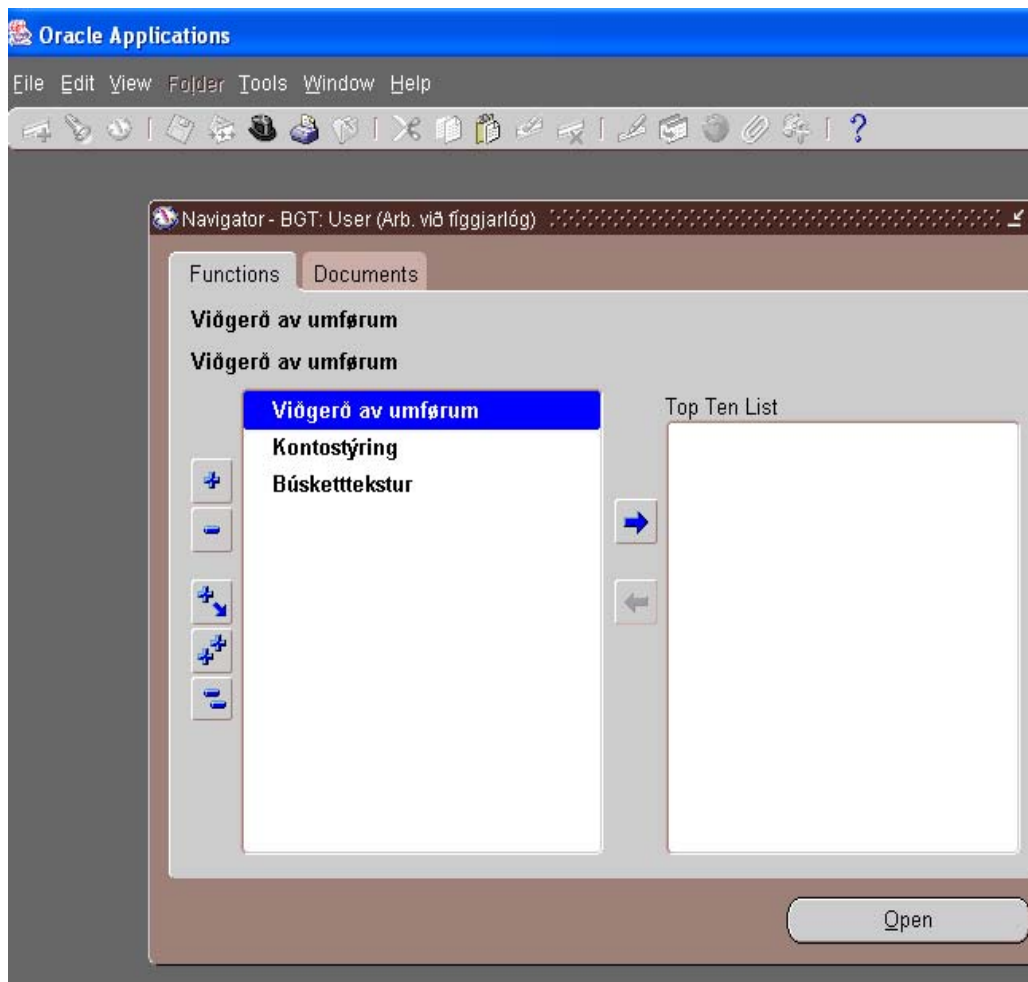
Oracle Applications

File Edit View Folder Tools Window Help

Navigator - BGT: User (Arb. við fíggjarlóg)

Functions Documents

Viðgerð av umførum

Viðgerð av umførum

Viðgerð av umførum
Kontostýring
Búsketttekstur

Top Ten List

Open